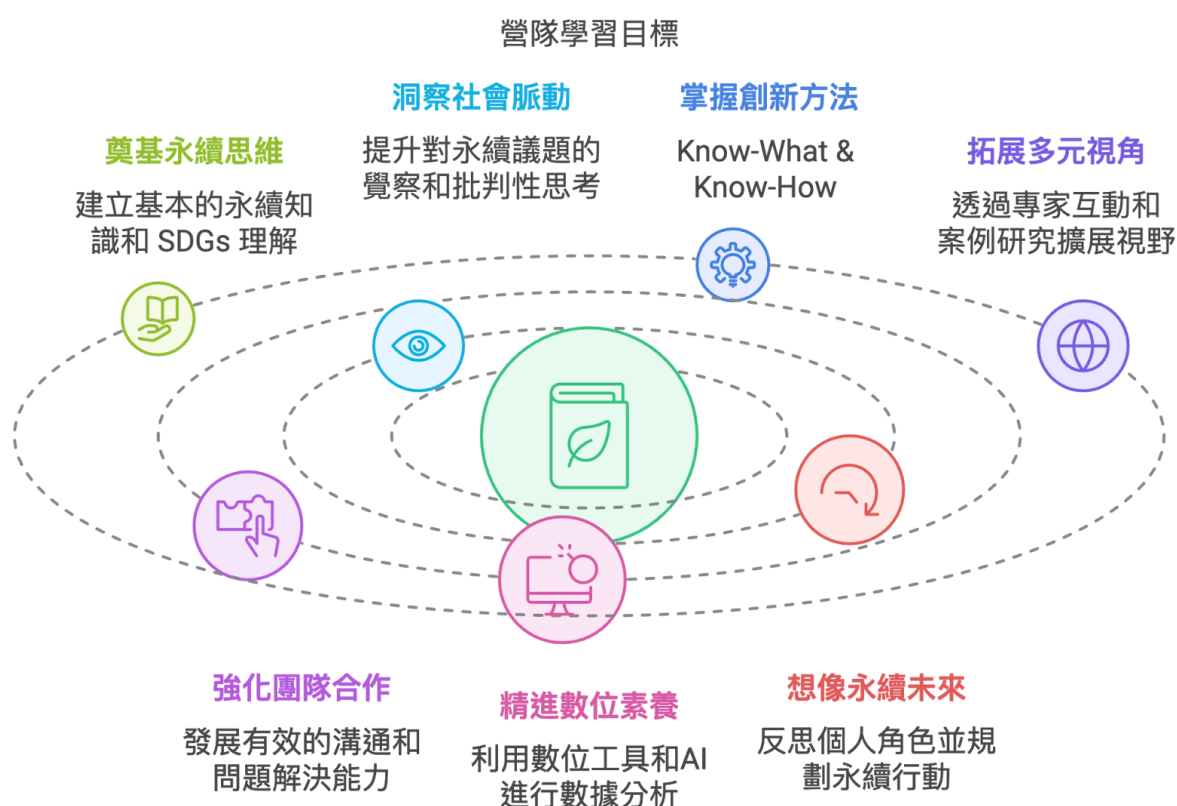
營隊學習目標

奠基永續思維

建立基本的永續知識和 SDGs 理解

洞察社會脈動

提升對永續議題的覺察和批判性思考

掌握創新方法

Know-What & Know-How

拓展多元視角

透過專家互動和案例研究擴展視野

強化團隊合作

發展有效的溝通和問題解決能力

精進數位素養

利用數位工具和AI進行數據分析

想像永續未來

反思個人角色並規劃永續行動